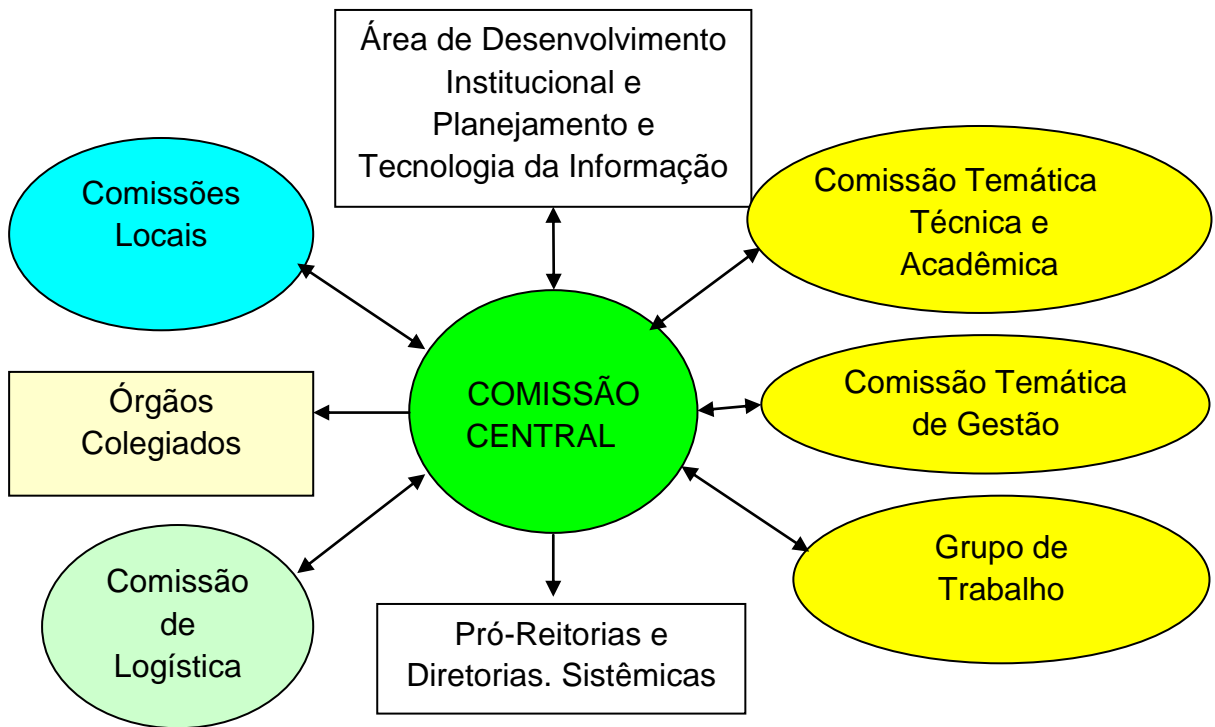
Área de Desenvolvimento Institucional e Planejamento e Tecnologia da Informação

Comissões Locais

Comissão Temática Técnica e Acadêmica

Órgãos Colegiados

COMISSÃO CENTRAL

Comissão Temática de Gestão

Grupo de Trabalho

Comissão de Logística

Pró-Reitorias e Diretorias. Sistêmicas